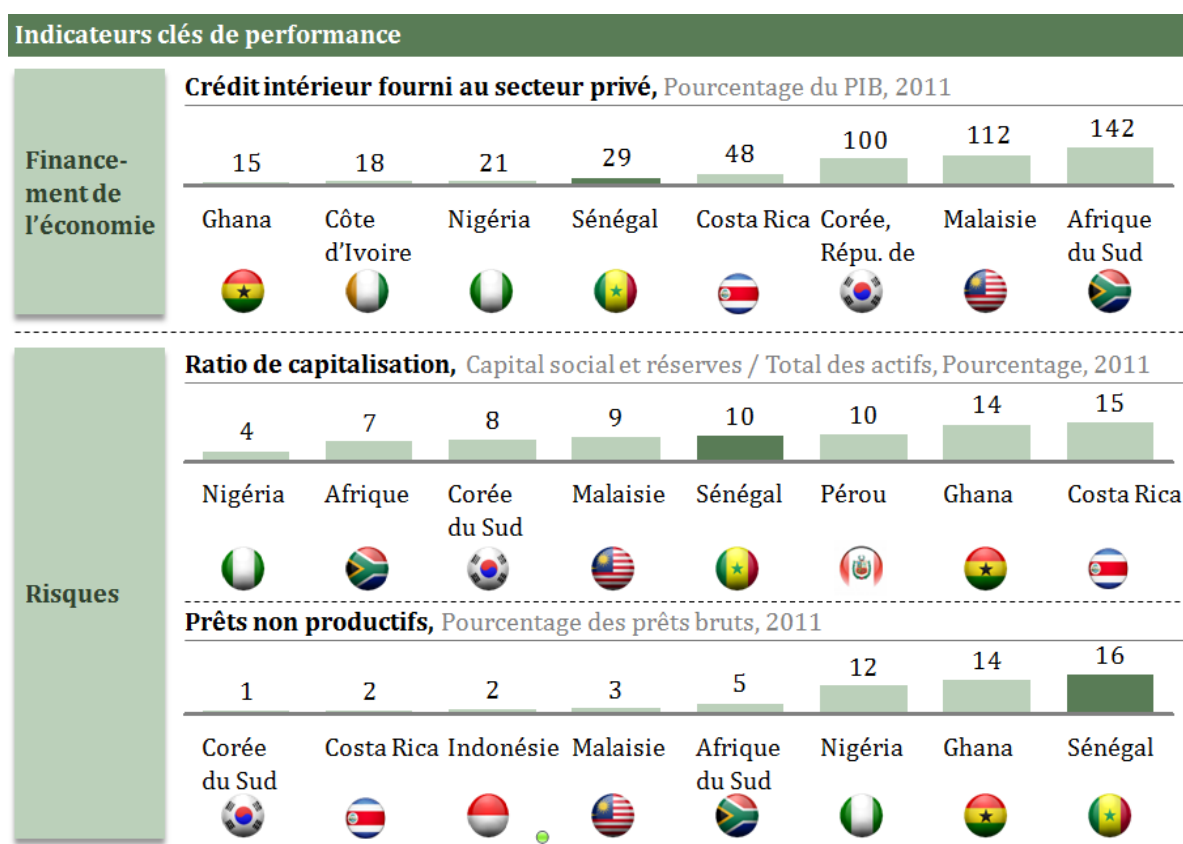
Indicateurs clés de performance

Financement de l'économie

Crédit intérieur fourni au secteur privé, Pourcentage du PIB, 2011

| 15 | 18 | 21 | 29 | 48 | 100 | 112 | 142 |
|---|---|---|---|---|---|---|---|
| Ghana | Côte d'Ivoire | Nigéria | Sénégal | Costa Rica | Corée, Répu. de | Malaisie | Afrique du Sud |

Risques

Ratio de capitalisation, Capital social et réserves / Total des actifs, Pourcentage, 2011

| 4 | 7 | 8 | 9 | 10 | 10 | 14 | 15 |
|---|---|---|---|---|---|---|---|
| Nigéria | Afrique | Corée du Sud | Malaisie | Sénégal | Pérou | Ghana | Costa Rica |

Prêts non productifs, Pourcentage des prêts bruts, 2011

| 1 | 2 | 2 | 3 | 5 | 12 | 14 | 16 |
|---|---|---|---|---|---|---|---|
| Corée du Sud | Costa Rica | Indonésie | Malaisie | Afrique du Sud | Nigéria | Ghana | Sénégal |